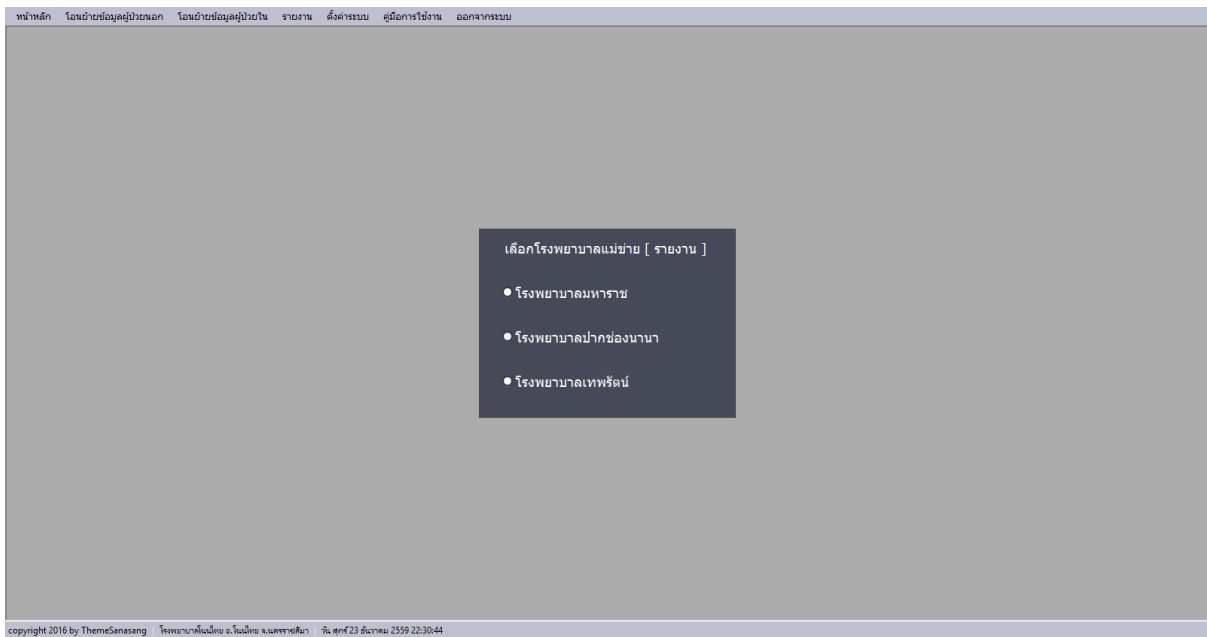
หน้าหลัก โอนย้ายข้อมูลผู้ป่วยนอก โอนย้ายข้อมูลผู้ป่วยใน รายงาน ตั้งค่าระบบ คู่มือการใช้งาน ออกจากระบบ

เลือกโรงพยาบาลแม่ข่าย [ รายงาน ]

● โรงพยาบาลมหาราช

● โรงพยาบาลปากช่องนานา

● โรงพยาบาลเทพรัตน์

copyright 2016 by ThemeSanasang โรงพยาบาลโนนไทย อ.โนนไทย จ.นครราชสีมา วัน ศุกร์ 23 ธันวาคม 2559 22:30:44